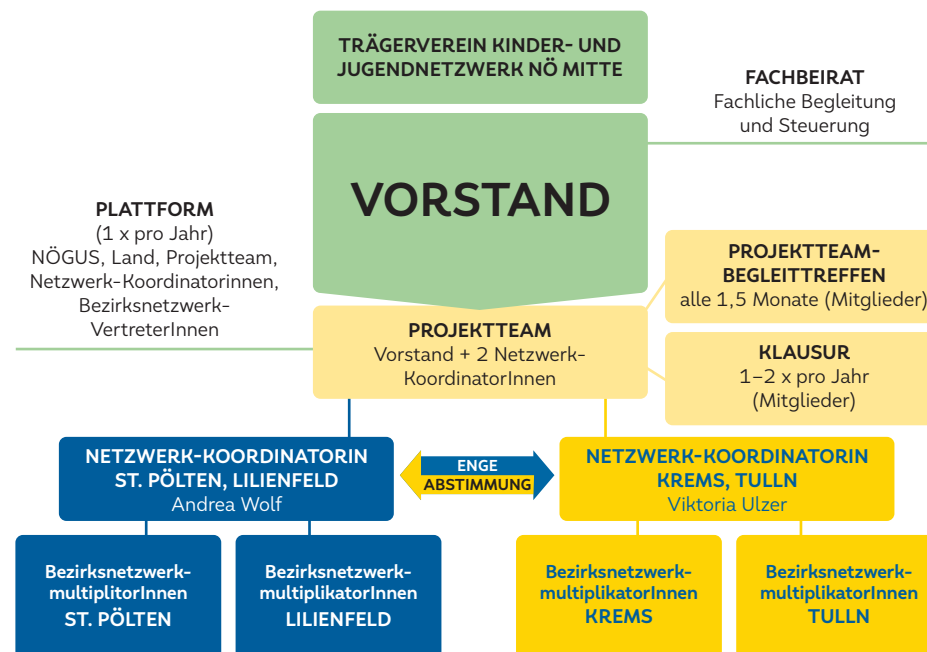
TRÄGERVEREIN KINDER- UND JUGENDNETZWERK NÖ MITTE

FACHBEIRAT
Fachliche Begleitung und Steuerung

VORSTAND

PLATTFORM
(1 x pro Jahr)
NÖGUS, Land, Projektteam, Netzwerk-Koordinatorinnen, Bezirksnetzwerk-VertreterInnen

PROJEKTTEAM-BEGLEITTREFFEN
alle 1,5 Monate (Mitglieder)

PROJEKTTEAM
Vorstand + 2 Netzwerk-KoordinatorInnen

KLAUSUR
1–2 x pro Jahr
(Mitglieder)

NETZWERK-KOORDINATORIN ST. PÖLTEN, LILIENFELD
Andrea Wolf

ENGE ABSTIMMUNG

NETZWERK-KOORDINATORIN KREMS, TULLN
Viktoria Ulzer

Bezirksnetzwerk-multiplitorInnen
ST. PÖLTEN

Bezirksnetzwerk-multiplikatorInnen
LILIENFELD

Bezirksnetzwerk-multiplikatorInnen
KREMS

Bezirksnetzwerk-multiplikatorInnen
TULLN